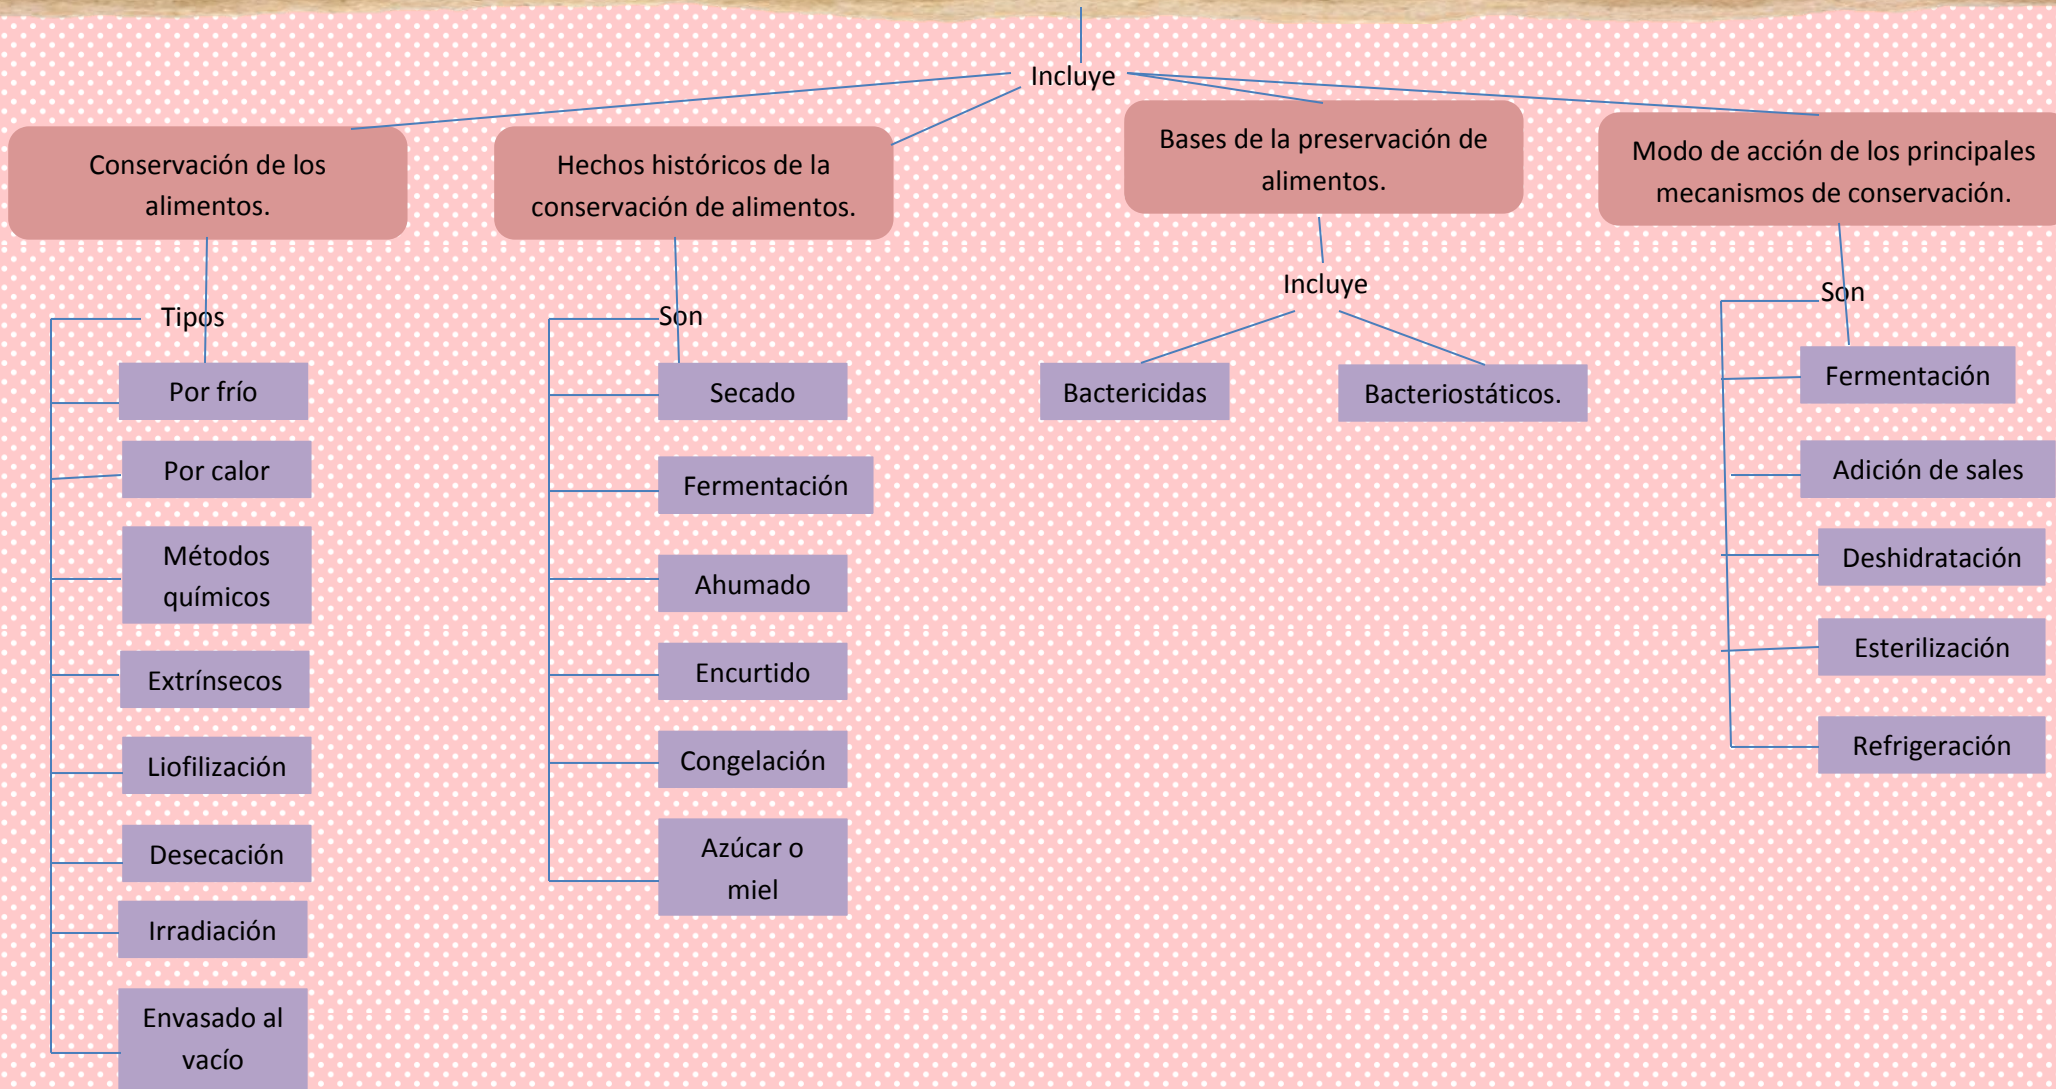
Incluye

Conservación de los alimentos.

Tipos

Por frío

Por calor

Métodos químicos

Extrínsecos

Liofilización

Desecación

Irradiación

Envasado al vacío

Hechos históricos de la conservación de alimentos.

Son

Secado

Fermentación

Ahumado

Encurtido

Congelación

Azúcar o miel

Bases de la preservación de alimentos.

Incluye

Bactericidas

Bacteriostáticos.

Modo de acción de los principales mecanismos de conservación.

Son

Fermentación

Adición de sales

Deshidratación

Esterilización

Refrigeración